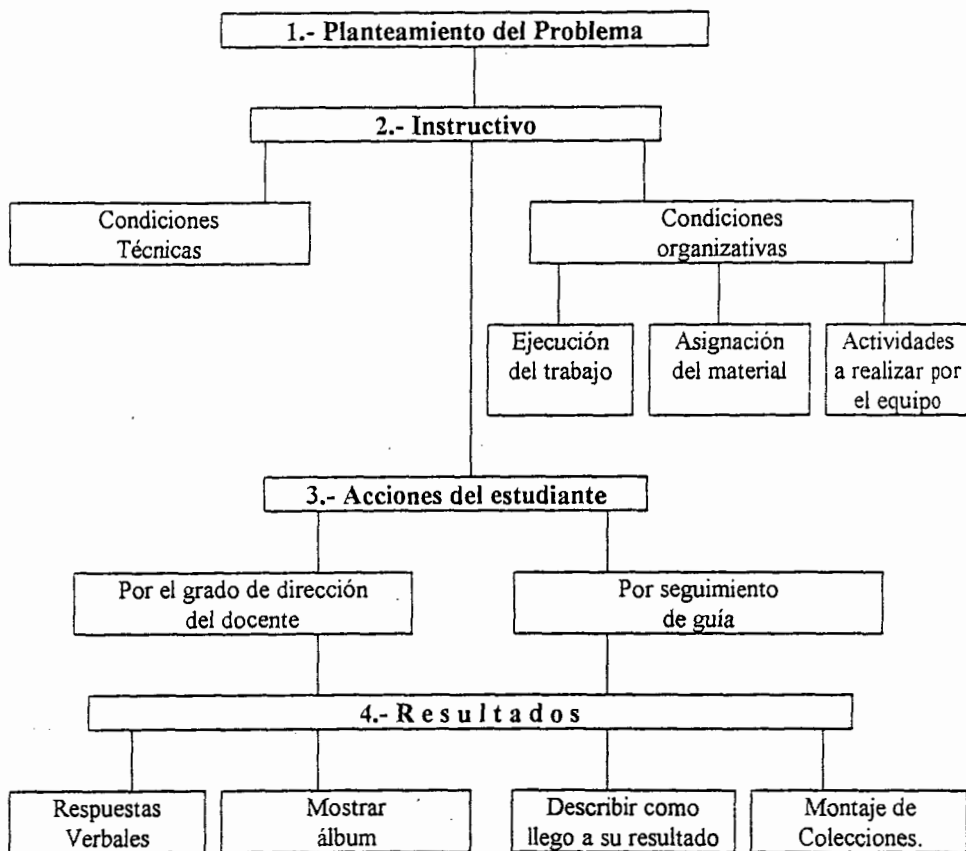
1.- Planteamiento del Problema

2.- Instructivo

Condiciones Técnicas

Condiciones organizativas

Ejecución del trabajo

Asignación del material

Actividades a realizar por el equipo

3.- Acciones del estudiante

Por el grado de dirección del docente

Por seguimiento de guía

4.- Resultados

Respuestas Verbales

Mostrar álbum

Describir como llego a su resultado

Montaje de Colecciones.